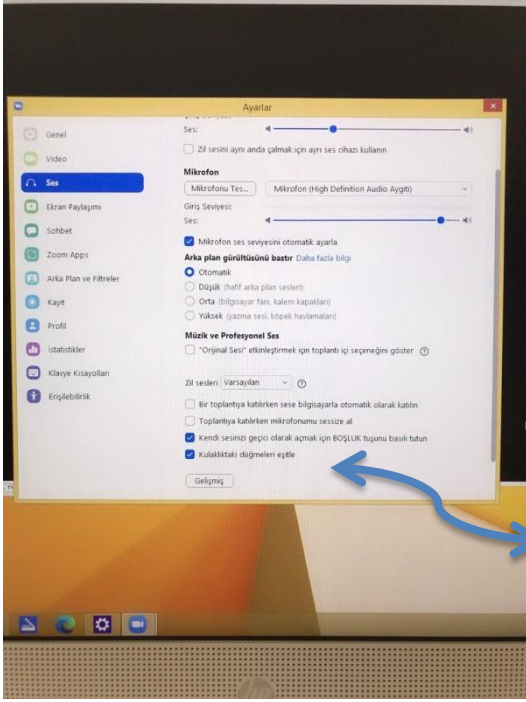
Ayarlar

Genel
Video
Ses
Ekran Paylaşımı
Sohbet
Zoom Apps
Arka Plan ve Filtreler
Kayıt
Profil
İstatistikler
Klavye Kısayolları
Erişilebilirlik

Ses:
Zil sesini aynı anda çalmak için ayrı ses cihazı kullanın

Mikrofon
Mikrofonu Tes... Mikrofon (High Definition Audio Aygıtı)
Giriş Seviyesi:
Ses:
Mikrofon ses seviyesini otomatik ayarla
Arka plan gürültüsünü bastır Daha fazla bilgi
Otomatik
Düşük (hafif arka plan sesleri)
Orta (bilgisayar fanı, kalem kapakları)
Yüksek (yazma sesi, köpek havlamaları)

Müzik ve Profesyonel Ses
"Orijinal Sesi" etkinleştirmek için toplantı içi seçeneğini göster

Zil sesleri Varsayılan

Bir toplantıya katılırken sese bilgisayarla otomatik olarak katılın
Toplantıya katılırken mikrofonumu sessize al
Kendi sesinizi geçici olarak açmak için BOŞLUK tuşunu basılı tutun
Kulaklıktaki düğmeleri eşitle

Gelişmiş